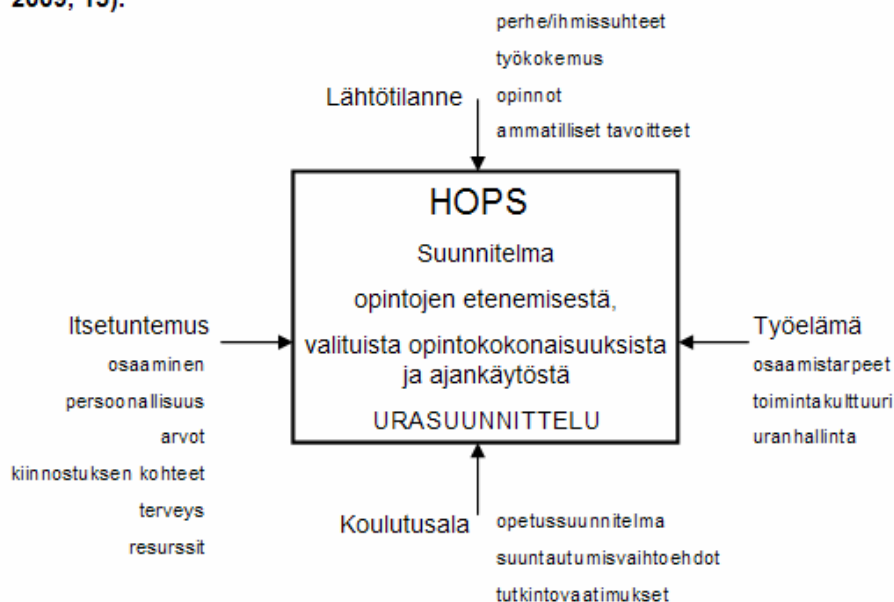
2009, 15).

Lähtötilanne
perhe/ihmissuhteet
työkokemus
opinnot
ammatilliset tavoitteet

HOPS
Suunnitelma
opintojen etenemisestä,
valituista opintokokonaisuuksista ja ajankäytöstä
URASUUNNITTELU

Itsetuntemus
osaaminen
persoonallisuus
arvot
kiinnostuksen kohteet
terveys
resurssit

Työelämä
osaamistarpeet
toimintakulttuuri
uranhallinta

Koulutusala
opetussuunnitelma
suuntautumisvaihtoehdot
tutkintovaatimukset